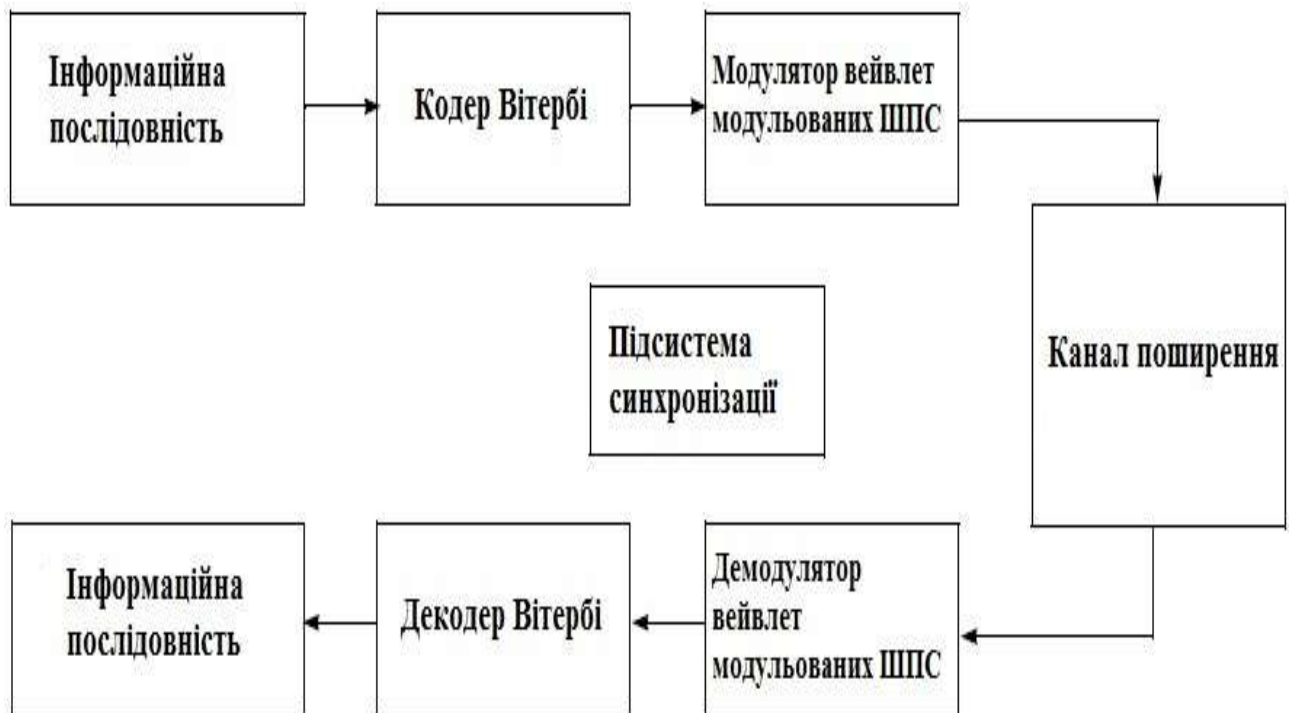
Інформаційна послідовність

Кодер Вітербі

Модулятор вейвлет модульованих ШПС

Канал поширення

Підсистема синхронізації

Демодулятор вейвлет модульованих ШПС

Декодер Вітербі

Інформаційна послідовність